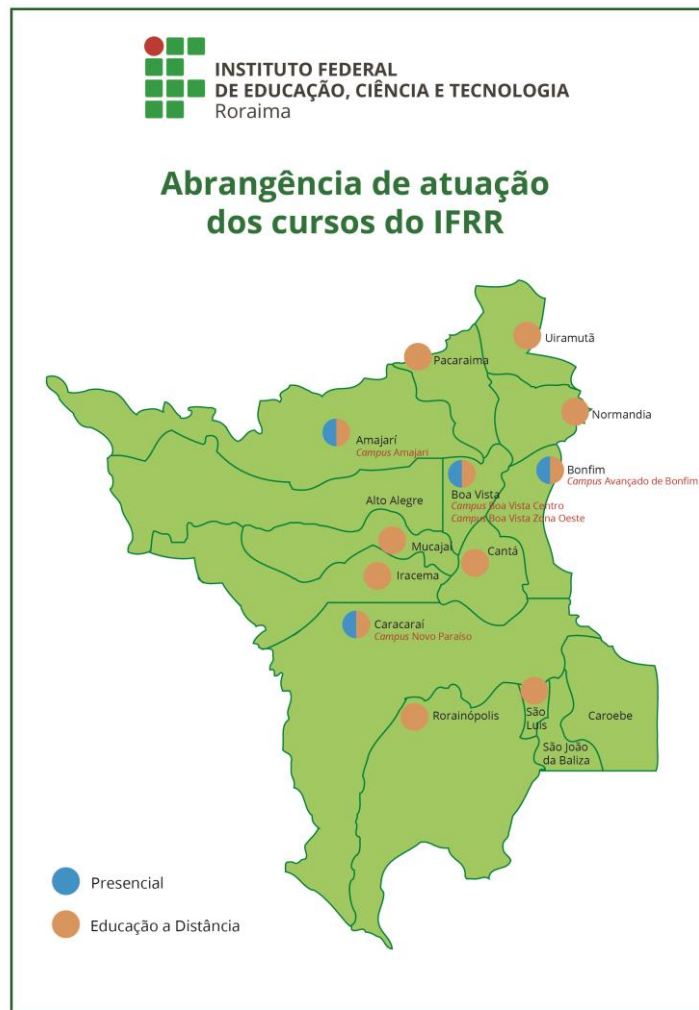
INSTITUTO FEDERAL
DE EDUCAÇÃO, CIÊNCIA E TECNOLOGIA
Roraima

Abrangência de atuação dos cursos do IFRR

Uiramutã

Pacaraima

Normandia

Amajarí
Campus Amajari

Bonfim
Campus Avançado de Bonfim

Boa Vista
Campus Boa Vista Centro
Campus Boa Vista Zona Oeste

Alto Alegre

Mucajaí

Cantá

Iracema

Caracaraí
Campus Novo Paraíso

São Luís

Caroebe

Rorainópolis

São João da Baliza

Presencial

Educação a Distância